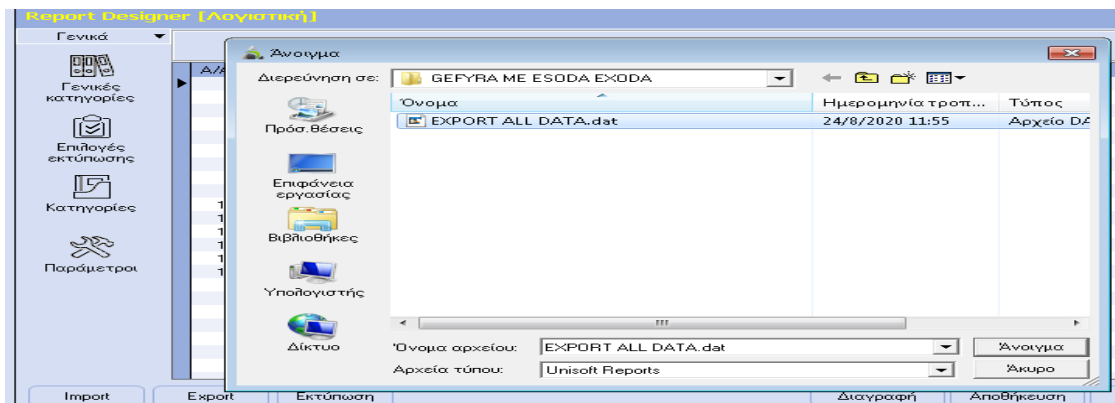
Report Designer [Λογιστική]

Γενικά

Γενικές κατηγορίες

Επιλογές εκτύπωσης

Κατηγορίες

Παράμετροι

Α/Α

1
1
1
1
1
1

Άνοιγμα

Διερεύνηση σε: GEFYRA ME ESODA EXODA

Πρόσ. θέσεις

Επιφάνεια εργασίας

Βιβλιοθήκες

Υπολογιστής

Δίκτυο

| Όνομα | Ημερομηνία τροπ... | Τύπος |
|---|---|---|
| EXPORT ALL DATA.dat | 24/8/2020 11:55 | Αρχείο DA |

Όνομα αρχείου: EXPORT ALL DATA.dat

Αρχεία τύπου: Unisoft Reports

Άνοιγμα

Άκυρο

Import

Export

Εκτύπωση

Διαγραφή

Αποθήκευση